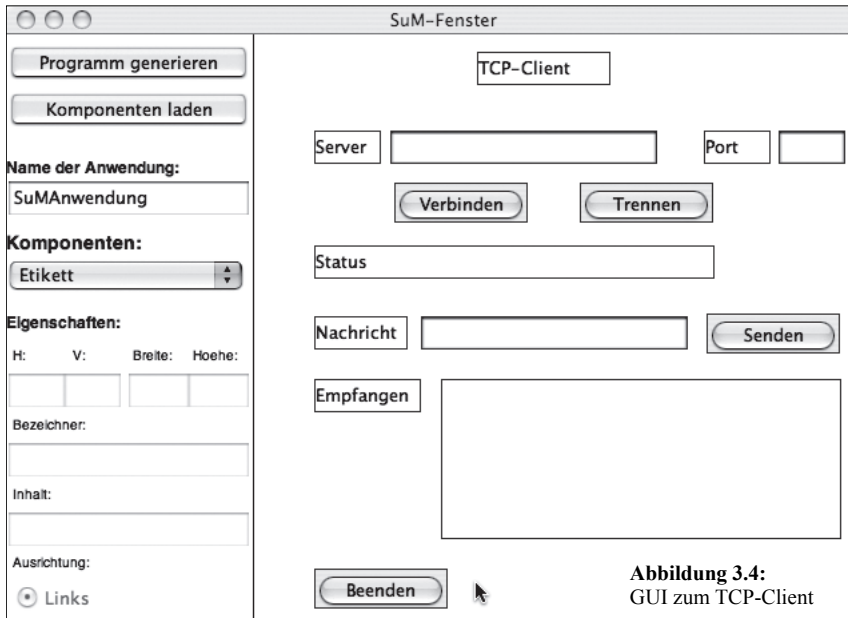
SuM-Fenster

Programm generieren

Komponenten laden

Name der Anwendung:

SuMAnwendung

Komponenten:

Etikett

Eigenschaften:

H: V: Breite: Hoehe:

Bezeichner:

Inhalt:

Ausrichtung:

Links

TCP-Client

Server

Port

Verbinden

Trennen

Status

Nachricht

Senden

Empfangen

Beenden

**Abbildung 3.4:**
GUI zum TCP-Client